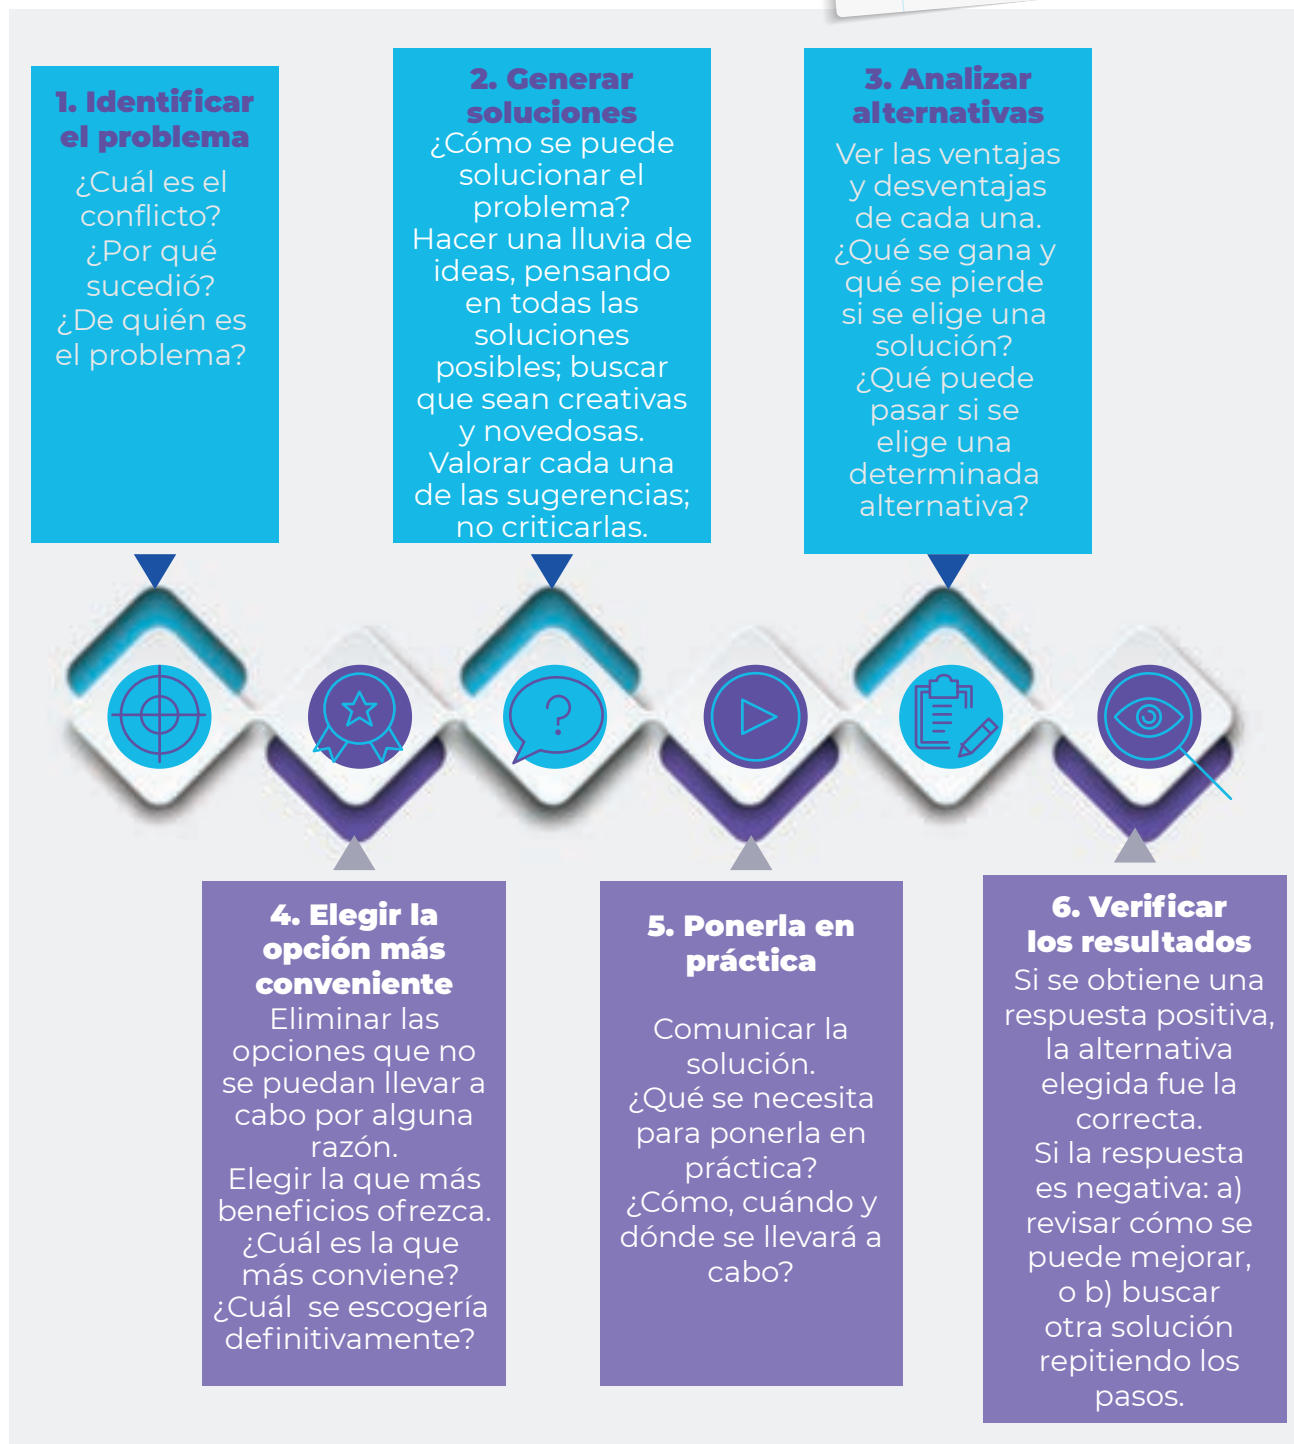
1. Identificar el problema

¿Cuál es el conflicto? ¿Por qué sucedió? ¿De quién es el problema?

2. Generar soluciones

¿Cómo se puede solucionar el problema? Hacer una lluvia de ideas, pensando en todas las soluciones posibles; buscar que sean creativas y novedosas. Valorar cada una de las sugerencias; no criticarlas.

3. Analizar alternativas

Ver las ventajas y desventajas de cada una. ¿Qué se gana y qué se pierde si se elige una solución? ¿Qué puede pasar si se elige una determinada alternativa?

4. Elegir la opción más conveniente

Eliminar las opciones que no se puedan llevar a cabo por alguna razón. Elegir la que más beneficios ofrezca. ¿Cuál es la que más conviene? ¿Cuál se escogería definitivamente?

5. Ponerla en práctica

Comunicar la solución. ¿Qué se necesita para ponerla en práctica? ¿Cómo, cuándo y dónde se llevará a cabo?

6. Verificar los resultados

Si se obtiene una respuesta positiva, la alternativa elegida fue la correcta. Si la respuesta es negativa: a) revisar cómo se puede mejorar, o b) buscar otra solución repitiendo los pasos.